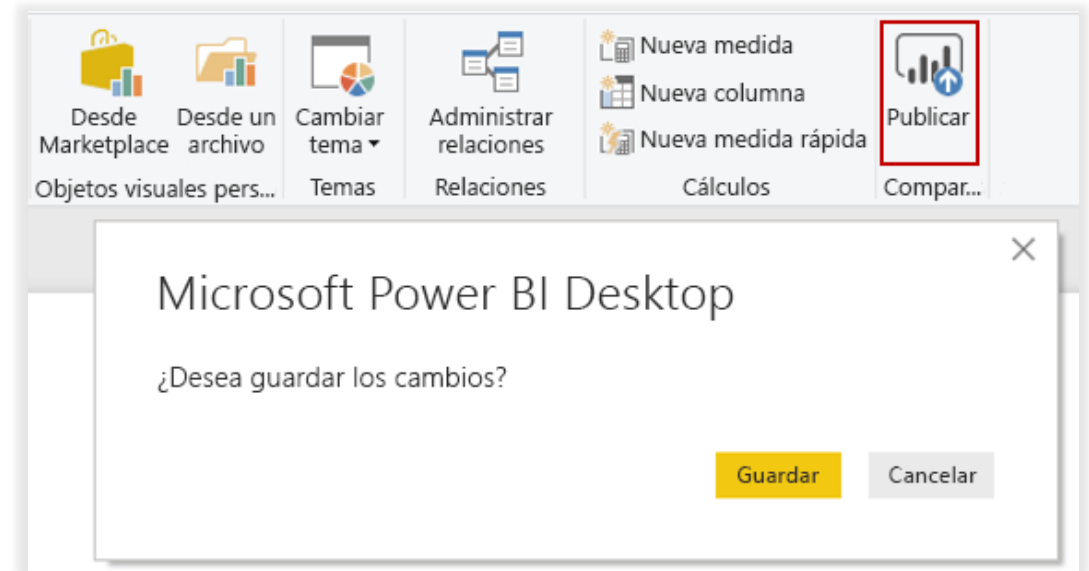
Desde Marketplace
Desde un archivo
Objetos visuales pers...

Cambiar tema
Temas

Administrar relaciones
Relaciones

Nueva medida
Nueva columna
Nueva medida rápida
Cálculos

Publicar
Compar...

×

Microsoft Power BI Desktop

¿Desea guardar los cambios?

Guardar
Cancelar